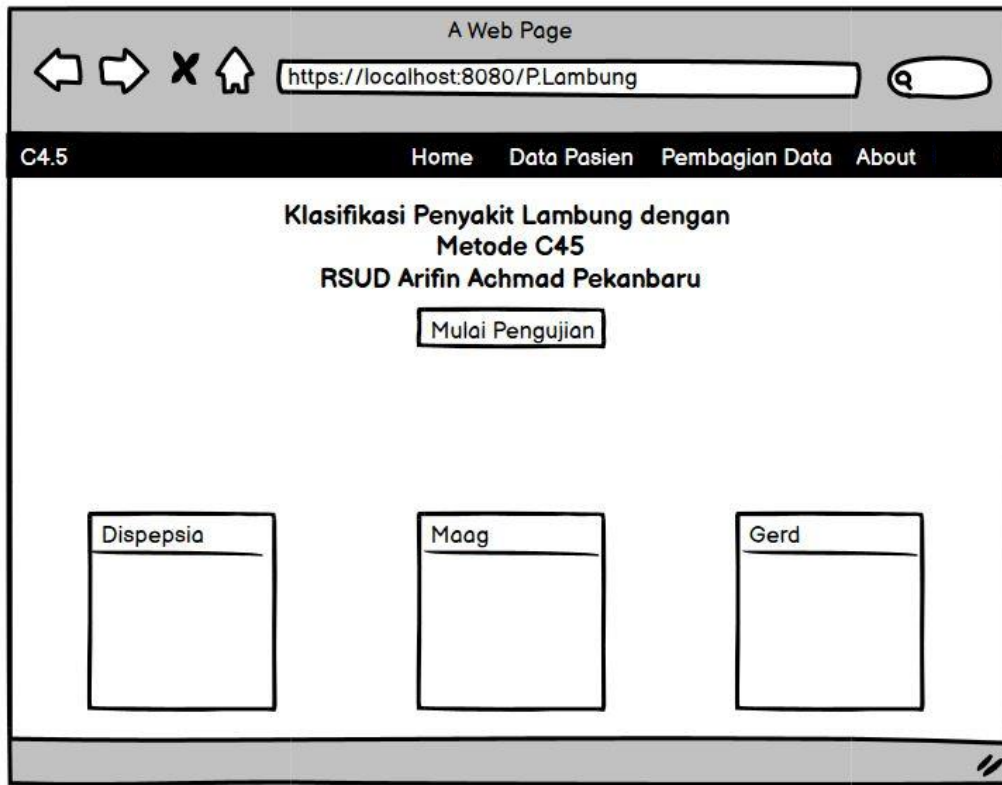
A Web Page

https://localhost:8080/P.Lambung

C4.5

Home Data Pasien Pembagian Data About

Klasifikasi Penyakit Lambung dengan
Metode C45
RSUD Arifin Achmad Pekanbaru

Mulai Pengujian

Dispepsia

Maag

Gerd